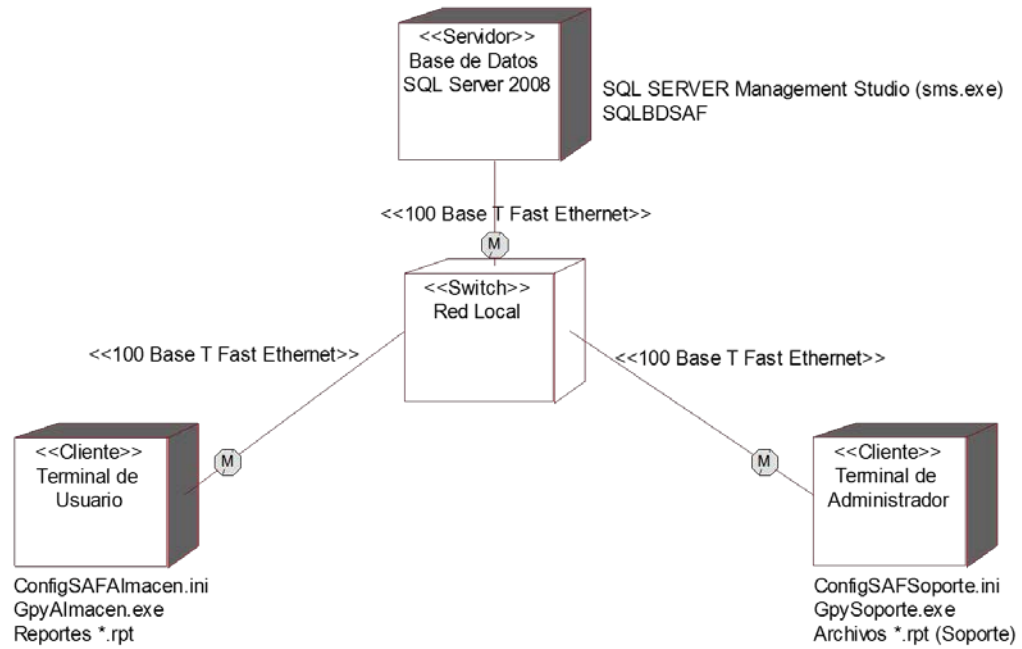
<<Servidor>>
Base de Datos
SQL Server 2008

SQL SERVER Management Studio (sms.exe)
SQLBDSAF

<<100 Base T Fast Ethernet>>

M

<<Switch>>
Red Local

<<100 Base T Fast Ethernet>>

<<100 Base T Fast Ethernet>>

<<Cliente>>
Terminal de
Usuario

M

M

<<Cliente>>
Terminal de
Administrador

ConfigSAFAlmacen.ini
GpyAlmacen.exe
Reportes *.rpt

ConfigSAFSoporte.ini
GpySoporte.exe
Archivos *.rpt (Soporte)